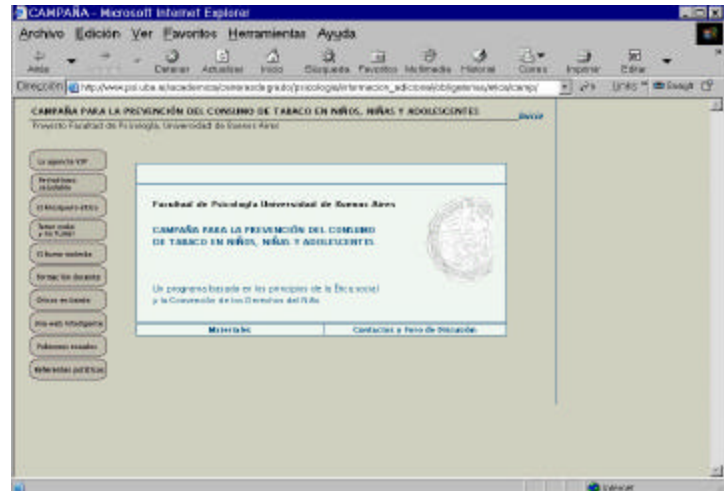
CAMPAÑA - Microsoft Internet Explorer

Archivo Edición Ver Favoritos Herramientas Ayuda

Atrás Detener Actualizar Inicio Búsqueda Favoritos Multimedia Historial Correo Imprimir Editar

Dirección http://www.psi.uba.ar/academica/carrerasdegrado/psicologia/informacion_adicional/obligatorias/etica/camp/ Ir Vínculos

CAMPAÑA PARA LA PREVENCIÓN DEL CONSUMO DE TABACO EN NIÑOS, NIÑAS Y ADOLESCENTES

Inicio

Proyecto Facultad de Psicología, Universidad de Buenos Aires

La agencia VIP

Relaciones saludables

El Mosquetero ético

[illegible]

El humo maloso

Formación docente

Ética en banda

Una web Intoxigante

Palabras tomadas

Referencias publicas

Facultad de Psicología Universidad de Buenos Aires

CAMPAÑA PARA LA PREVENCIÓN DEL CONSUMO DE TABACO EN NIÑOS, NIÑAS Y ADOLESCENTES

Un programa basado en los principios de la Ética social y la Convención de los Derechos del Niño

Materiales

Contactos y Foro de Discusión

Internet